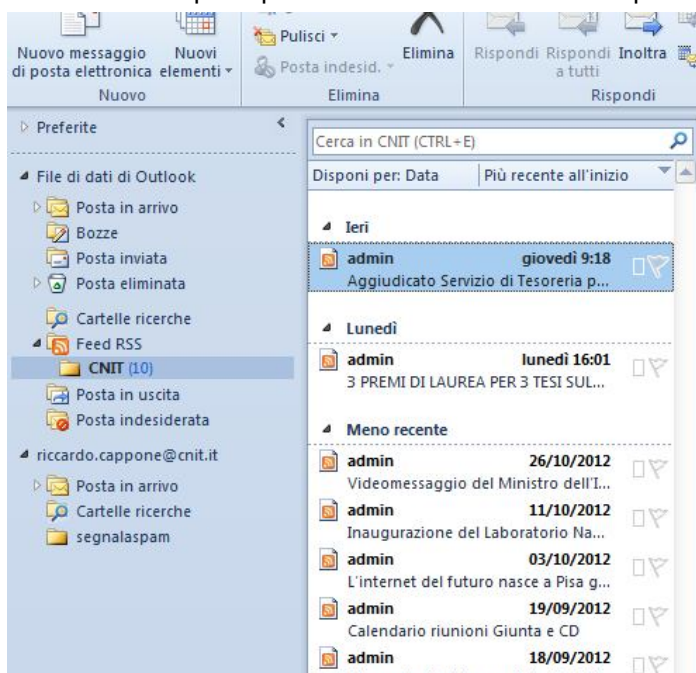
Nuovo messaggio di posta elettronica
Nuovi elementi
Nuovo
Pulisci
Posta indesid.
Elimina
Elimina
Rispondi
Rispondi a tutti
Inoltra
Rispondi

Preferite

File di dati di Outlook
Posta in arrivo
Bozze
Posta inviata
Posta eliminata
Cartelle ricerche
Feed RSS
CNIT (10)
Posta in uscita
Posta indesiderata

riccardo.cappone@cnit.it
Posta in arrivo
Cartelle ricerche
segnalaspam

Cerca in CNIT (CTRL+E)
Disponi per: Data
Più recente all'inizio

Ieri
admin giovedì 9:18
Aggiudicato Servizio di Tesoreria p...

Lunedì
admin lunedì 16:01
3 PREMI DI LAUREA PER 3 TESI SUL...

Meno recente
admin 26/10/2012
Videomessaggio del Ministro dell'I...
admin 11/10/2012
Inaugurazione del Laboratorio Na...
admin 03/10/2012
L'internet del futuro nasce a Pisa g...
admin 19/09/2012
Calendario riunioni Giunta e CD
admin 18/09/2012